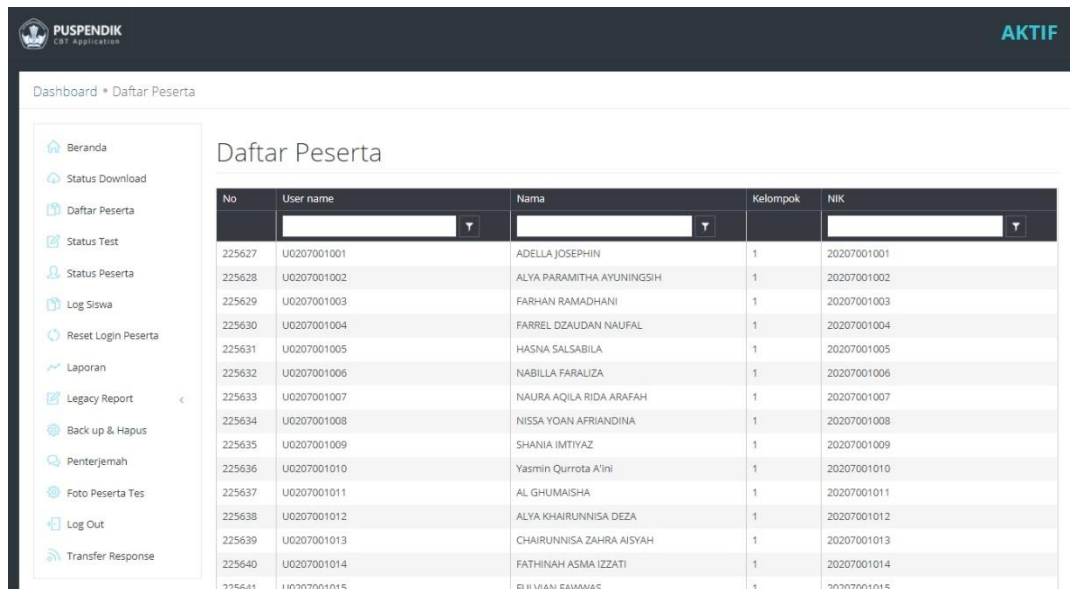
PUSPENDIK
CBT Application

AKTIF

Dashboard • Daftar Peserta

Beranda
Status Download
Daftar Peserta
Status Test
Status Peserta
Log Siswa
Reset Login Peserta
Laporan
Legacy Report
Back up & Hapus
Penterjemah
Foto Peserta Tes
Log Out
Transfer Response

Daftar Peserta

| No | User name | Nama | Kelompok | NIK |
|---|---|---|---|---|
| 225627 | U0207001001 | ADELLA JOSEPHIN | 1 | 20207001001 |
| 225628 | U0207001002 | ALYA PARAMITHA AYUNINGSIH | 1 | 20207001002 |
| 225629 | U0207001003 | FARHAN RAMADHANI | 1 | 20207001003 |
| 225630 | U0207001004 | FARREL DZAUDAN NAUFAL | 1 | 20207001004 |
| 225631 | U0207001005 | HASNA SALSABILA | 1 | 20207001005 |
| 225632 | U0207001006 | NABILLA FARALIZA | 1 | 20207001006 |
| 225633 | U0207001007 | NAURA AQILA RIDA ARAFAH | 1 | 20207001007 |
| 225634 | U0207001008 | NISSA YOAN AFRIANDINA | 1 | 20207001008 |
| 225635 | U0207001009 | SHANIA IMTIYAZ | 1 | 20207001009 |
| 225636 | U0207001010 | Yasmin Qurrota A'ini | 1 | 20207001010 |
| 225637 | U0207001011 | AL GHUMAISHA | 1 | 20207001011 |
| 225638 | U0207001012 | ALYA KHAIRUNNISA DEZA | 1 | 20207001012 |
| 225639 | U0207001013 | CHAIRUNNISA ZAHRA AISYAH | 1 | 20207001013 |
| 225640 | U0207001014 | FATHINAH ASMA IZZATI | 1 | 20207001014 |
| 225641 | U0207001015 | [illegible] | 1 | 20207001015 |